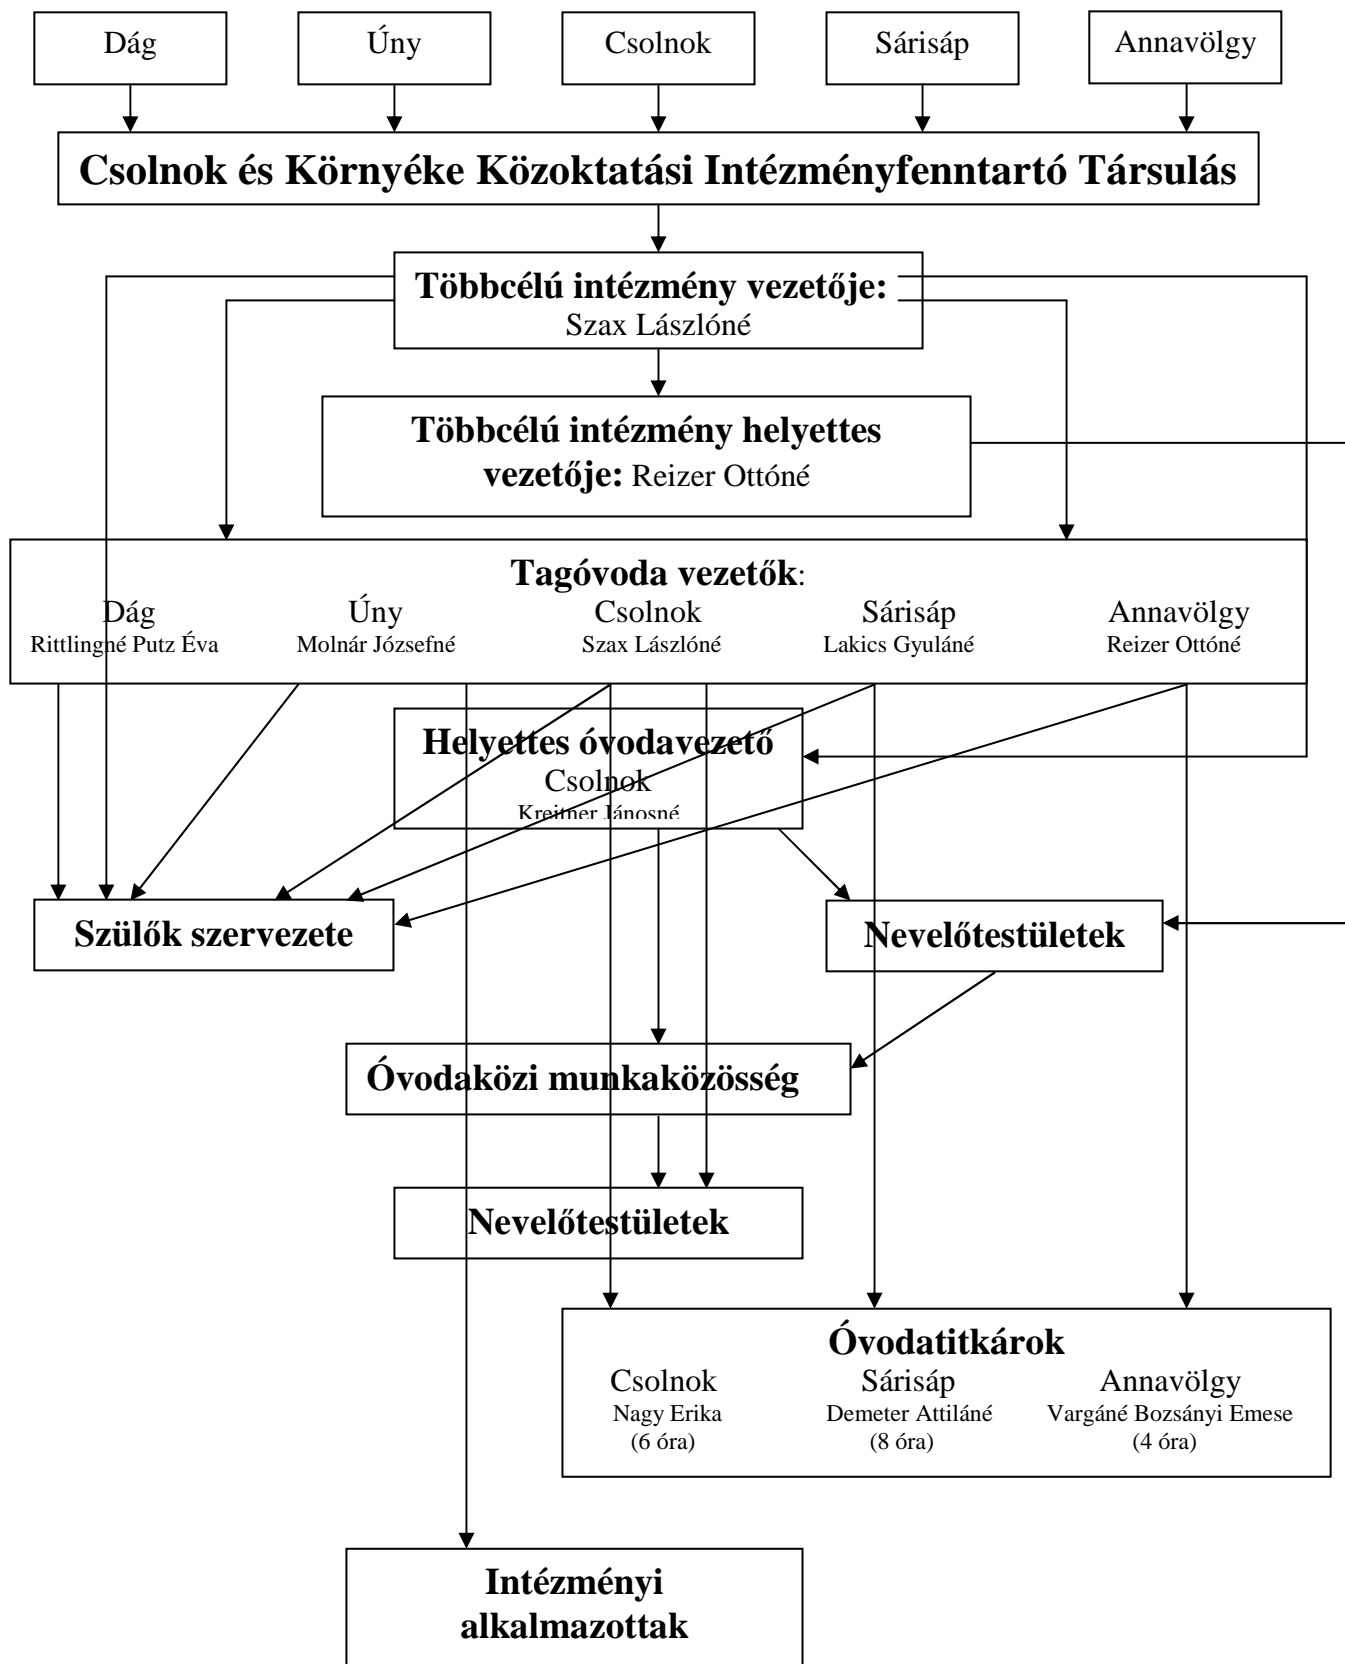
Dág

Úny

Csolnok

Sárisáp

Annavölgy

Csolnok és Környéke Közoktatási Intézményfenntartó Társulás

Többcélú intézmény vezetője: Szax Lászlóné

Többcélú intézmény helyettes vezetője: Reizer Ottóné

Tagóvoda vezetők:
Dág Rittlingné Putz Éva
Úny Molnár Józsefné
Csolnok Szax Lászlóné
Sárisáp Lakics Gyuláné
Annavölgy Reizer Ottóné

Helyettes óvodavezető Csolnok Kreitner Jánosné

Szülők szervezete

Nevelőtestületek

Óvodaközi munkaközösség

Nevelőtestületek

Óvodatitkárok
Csolnok Nagy Erika (6 óra)
Sárisáp Demeter Attiláné (8 óra)
Annavölgy Vargáné Bozsányi Emese (4 óra)

Intézményi alkalmazottak